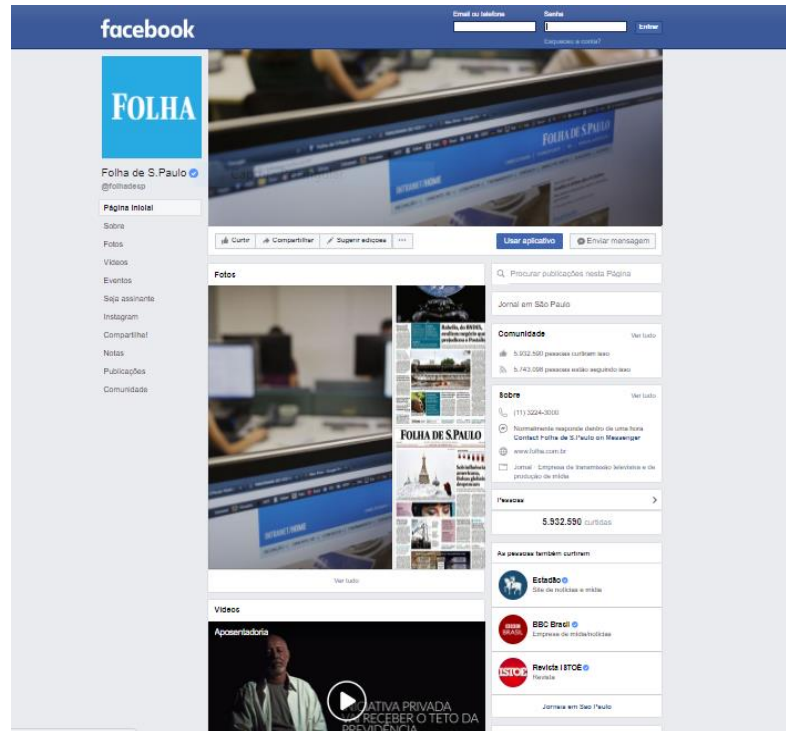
facebook

Email ou telefone

Senha

Entrar

Esqueceu a conta?

FOLHA

Folha de S.Paulo
@folhadesp

Página inicial
Sobre
Fotos
Vídeos
Eventos
Seja assinante
Instagram
Compartilhe!
Notas
Publicações
Comunidade

FOLHA DE S.PAULO

Curtir
Compartilhar
Sugerir edições
...
Usar aplicativo
Enviar mensagem

Fotos

FOLHA DE S.PAULO

Ver tudo

Vídeos

Aposentadoria

INICIATIVA PRIVADA
VAI RECEBER O TETO DA
PREVIDÊNCIA

Procurar publicações nesta Página

Jornal em São Paulo

Comunidade
Ver tudo
5.932.590 pessoas curtiram isso
5.743.098 pessoas estão seguindo isso

Sobre
Ver tudo
(11) 3224-3000
Normalmente responde dentro de uma hora
Contact Folha de S.Paulo on Messenger
www.folha.com.br
Jornal · Empresa de transmissão televisiva e de produção de mídia

Pessoas
5.932.590 curtidas

As pessoas também curtiram

Estadão
Site de notícias e mídia

BBC Brasil
Empresa de mídia/notícias

Revista ISTOÉ
Revista

Jornais em São Paulo